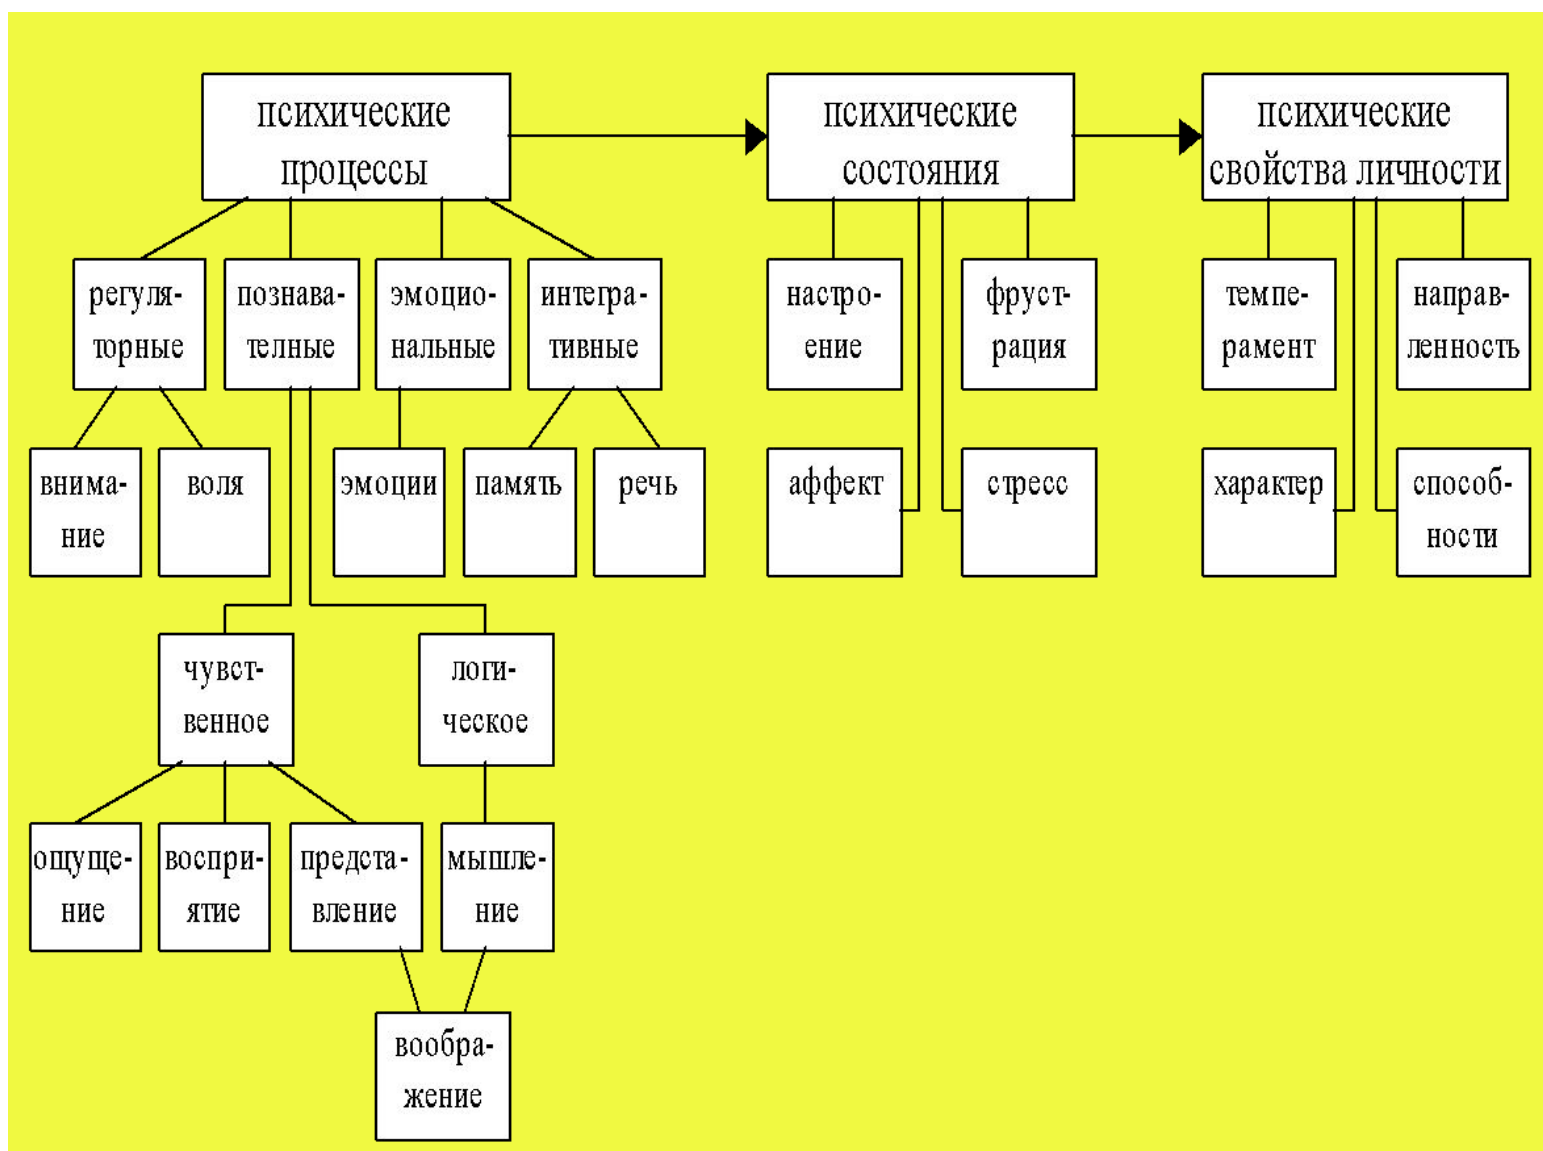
психические процессы

психические состояния

психические свойства личности

регуляторные

познавательные

эмоциональные

интегративные

настроение

фрустрация

темперамент

направленность

внимание

воля

эмоции

память

речь

аффект

стресс

характер

способности

чувственное

логическое

ощущение

восприятие

представление

мышление

воображение